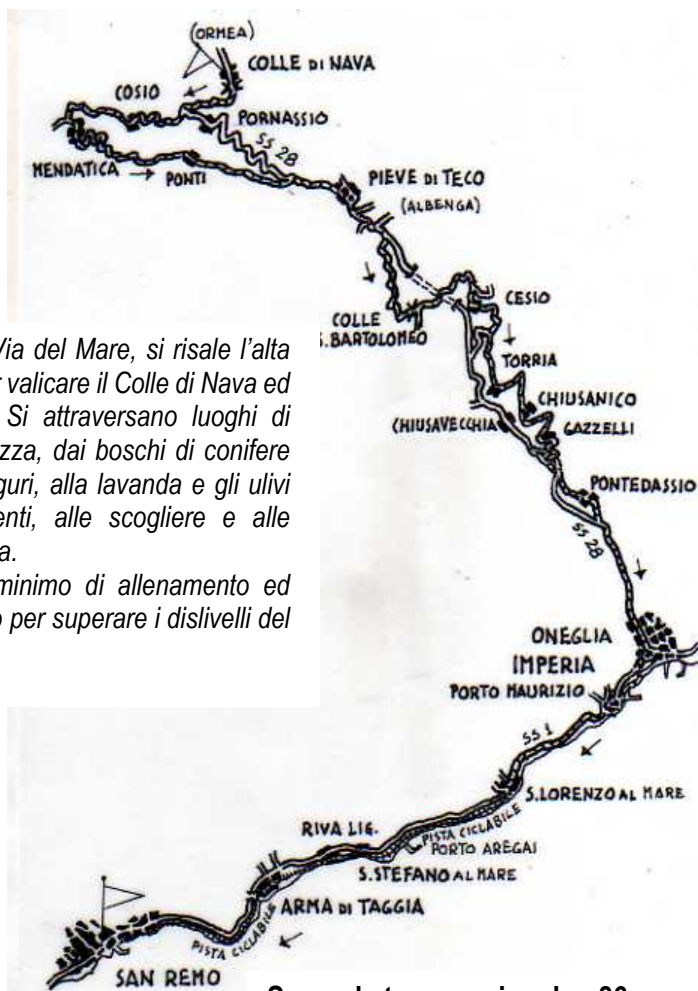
(ORMEA)
COLLE DI NAVA
COSIO
PORNASSIO
SS 28
MENDATICA
PONTI
PIEVE DI TECO
(ALBENGA)
CESIO
COLLE S.BARTOLOMEO
TORRIA
CHIUSANICO
CHIUSAVECCHIA
GAZZELLI
PONTEDASSIO
SS 28
ONEGLIA
IMPERIA
PORTO MAURIZIO
SS 1
S.LORENZO AL MARE
RIVA LIG.
PISTA CICLABILE
PORTO AREGAI
S.STEFANO AL MARE
ARMA DI TAGGIA
PISTA CICLABILE
SAN REMO

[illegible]ia del Mare, si risale l'alta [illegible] valicare il Colle di Nava ed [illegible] Si attraversano luoghi di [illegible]zza, dai boschi di conifere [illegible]guri, alla lavanda e gli ulivi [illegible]enti, alle scogliere e alle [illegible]a.

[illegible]minimo di allenamento ed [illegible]o per superare i dislivelli del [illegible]

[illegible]